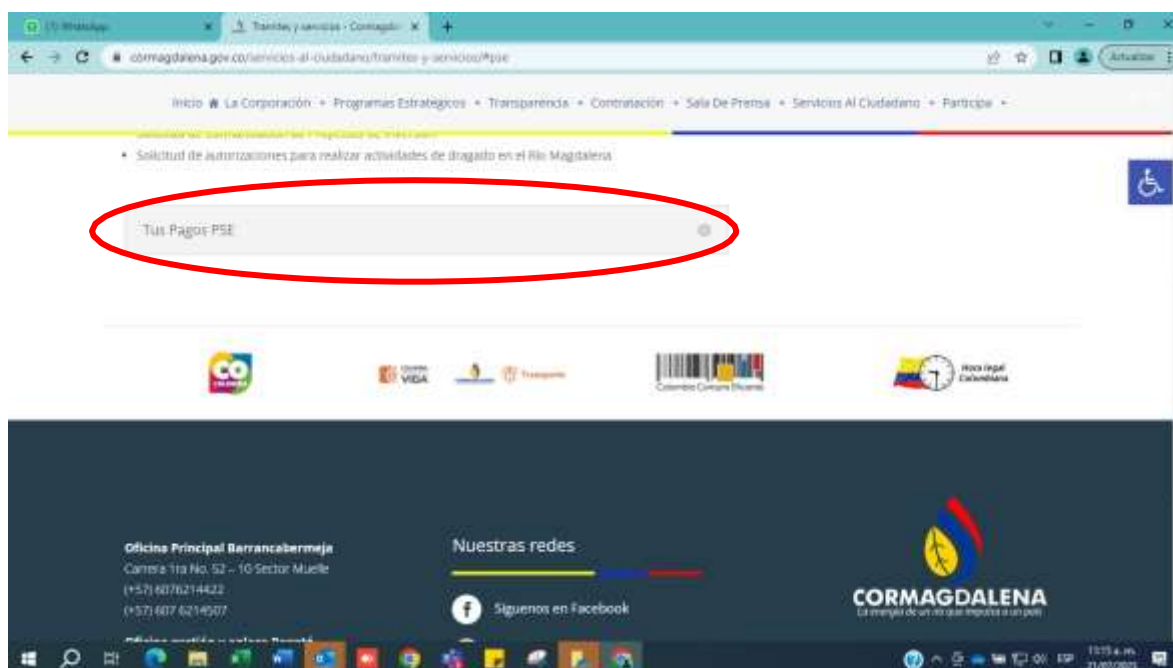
(1) WhatsApp
Trámites y servicios - Cormagdalena
cormagdalena.gov.co/servicios-al-ciudadano/tramites-y-servicios/#pse
Actualizar

Inicio La Corporación Programas Estratégicos Transparencia Contratación Sala De Prensa Servicios Al Ciudadano Participa

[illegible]

Solicitud de autorizaciones para realizar actividades de dragado en el Río Magdalena

Tus Pagos PSE

CO Colombia

Gobierno VIDA

Transparente

Colombia Compra Eficiente

Hora legal Colombiana

Oficina Principal Barrancabermeja
Carrera 1ra No. 52 – 10 Sector Muelle
(+57) 6076214422
(+57) 607 6214507

Oficina gestión y enlace Bogotá

Nuestras redes

Síguenos en Facebook

CORMAGDALENA
La energía de un río que impulsa a un país

ESP
11:15 a. m.
21/07/2023